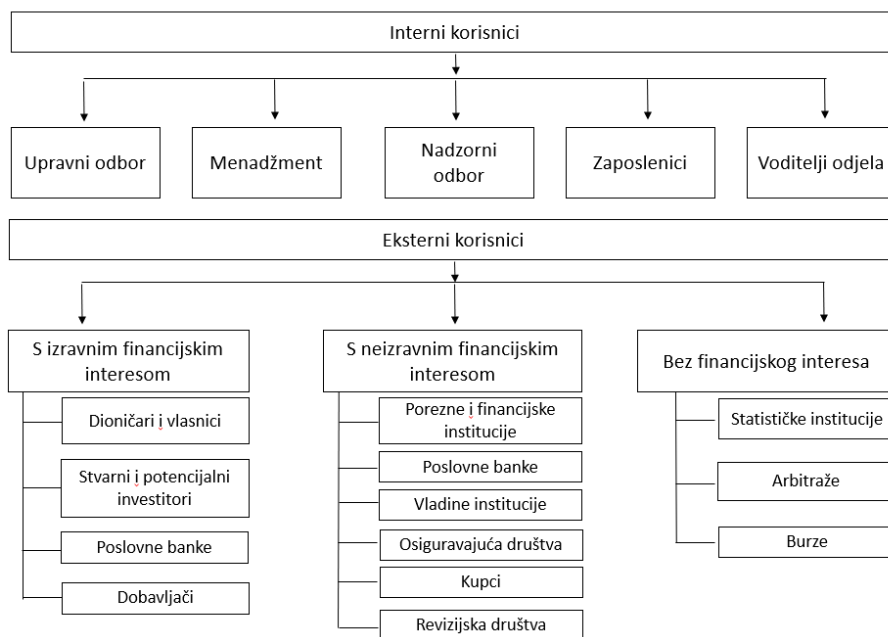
Interni korisnici

Upravni odbor

Menadžment

Nadzorni odbor

Zaposlenici

Voditelji odjela

Eksterni korisnici

S izravnim financijskim interesom

Dioničari i vlasnici

Stvarni i potencijalni investitori

Poslovne banke

Dobavljači

S neizravnim financijskim interesom

Porezne i financijske institucije

Poslovne banke

Vladine institucije

Osiguravajuća društva

Kupci

Revizijska društva

Bez financijskog interesa

Statističke institucije

Arbitraže

Burze